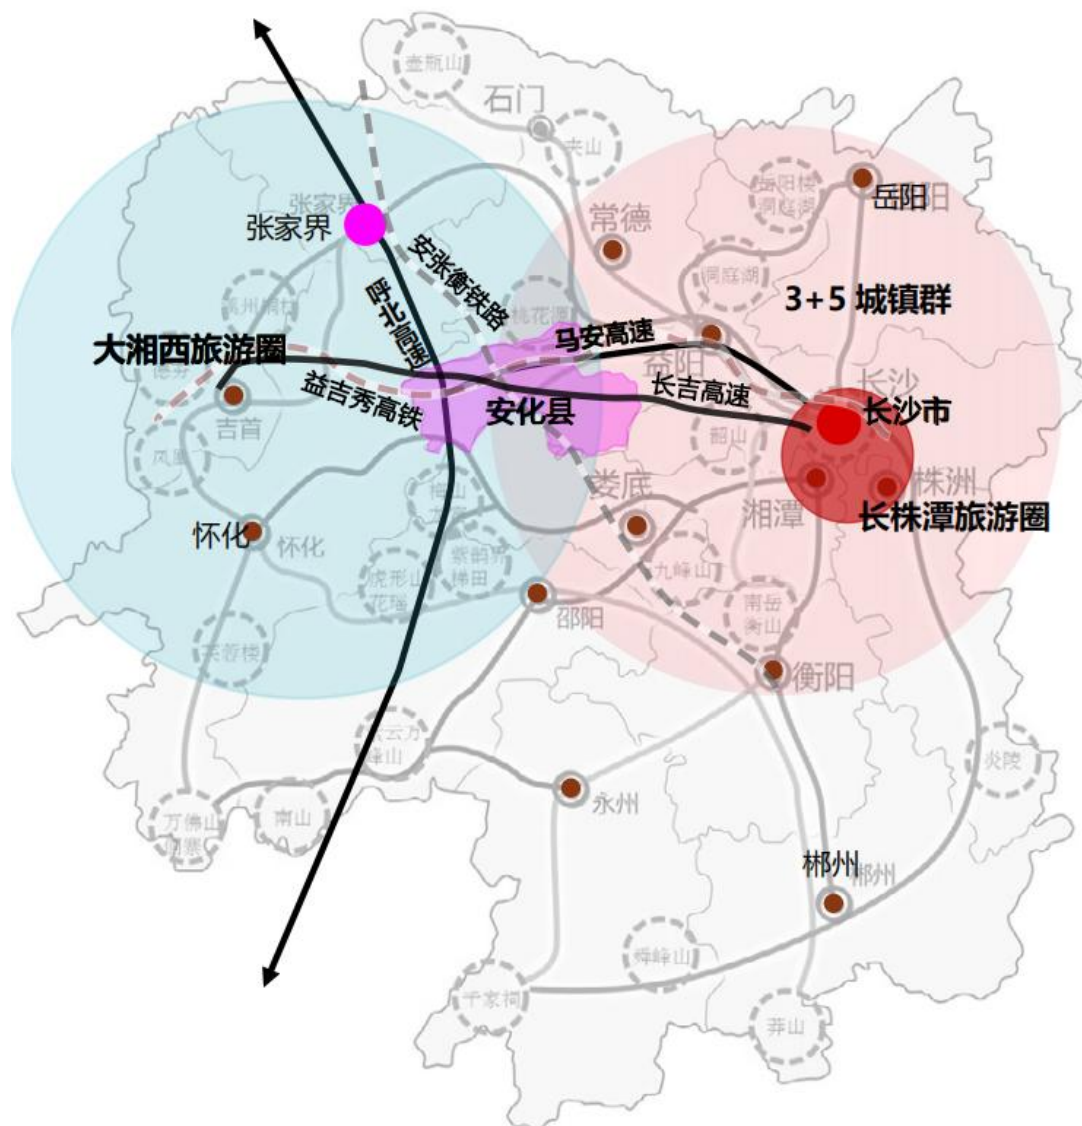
壶瓶山
石门
夹山
岳阳楼
洞庭湖
岳阳
岳阳
常德
张家界
张家界
安张衡铁路
呼北高速
洞庭湖
3+5 城镇群
永州桐柏
桃花源
马安高速
益阳
大湘西旅游圈
德夯
长沙
益吉秀高铁
长吉高速
安化县
长沙市
吉首
韶山
凤凰
梅山
株洲
娄底
湘潭
长株潭旅游圈
怀化
怀化
紫鹊界梯田
虎形山花瑶
九嶷山
邵阳
南岳衡山
芙蓉楼
衡阳
崀山
云万峰山
炎陵
永州
万佛山侗寨
南山
郴州
郴州
舜峰山
千家峒
莽山